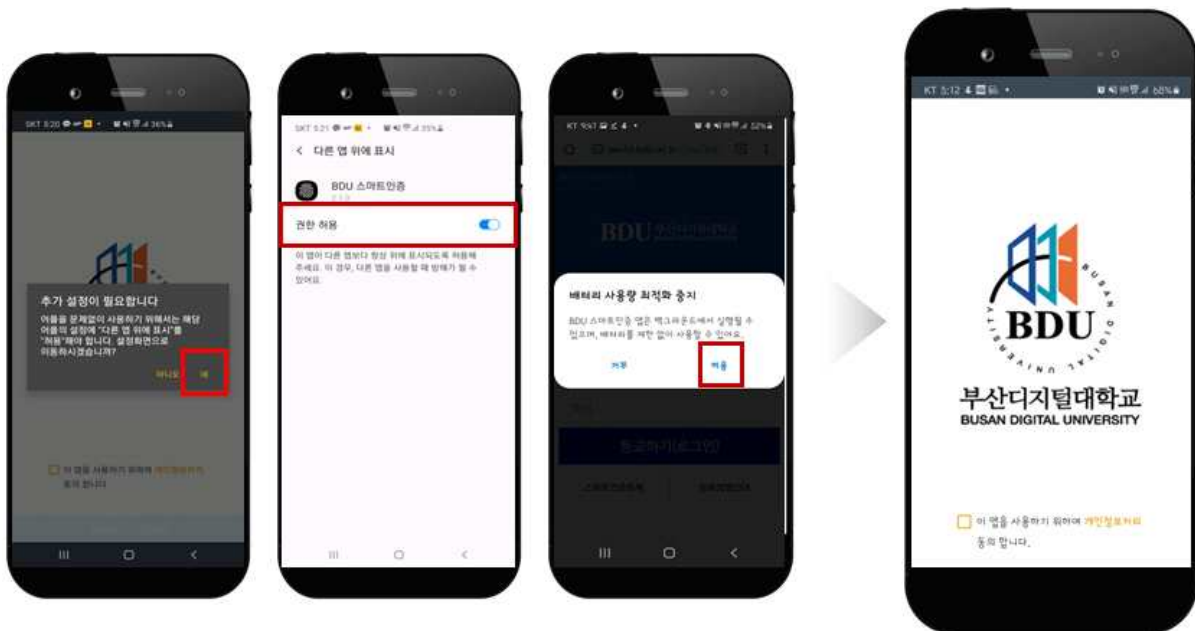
SKT 5:20 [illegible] 36%

추가 설정이 필요합니다

어플을 문제없이 사용하기 위해서는 해당 어플의 설정에 "다른 앱 위에 표시"를 "허용"해야 합니다. 설정화면으로 이동하시겠습니까?

아니오 예

이 앱을 사용하기 위하여 개인정보처리 동의 합니다.

SKT 5:21 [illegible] 35%

< 다른 앱 위에 표시

BDU 스마트인증

권한 허용

이 앱이 다른 앱보다 항상 위에 표시되도록 허용해 주세요. 이 경우, 다른 앱을 사용할 때 방해가 될 수 있어요.

KT 9:51 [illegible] 52%

BDU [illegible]

배터리 사용량 최적화 중지

BDU 스마트인증 앱은 백그라운드에서 실행될 수 있으며, 배터리를 제한 없이 사용할 수 있어요.

거부 허용

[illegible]

KT 5:12 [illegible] 68%

BUSAN DIGITAL UNIVERSITY

BDU

부산디지털대학교
BUSAN DIGITAL UNIVERSITY

이 앱을 사용하기 위하여 개인정보처리 동의 합니다.